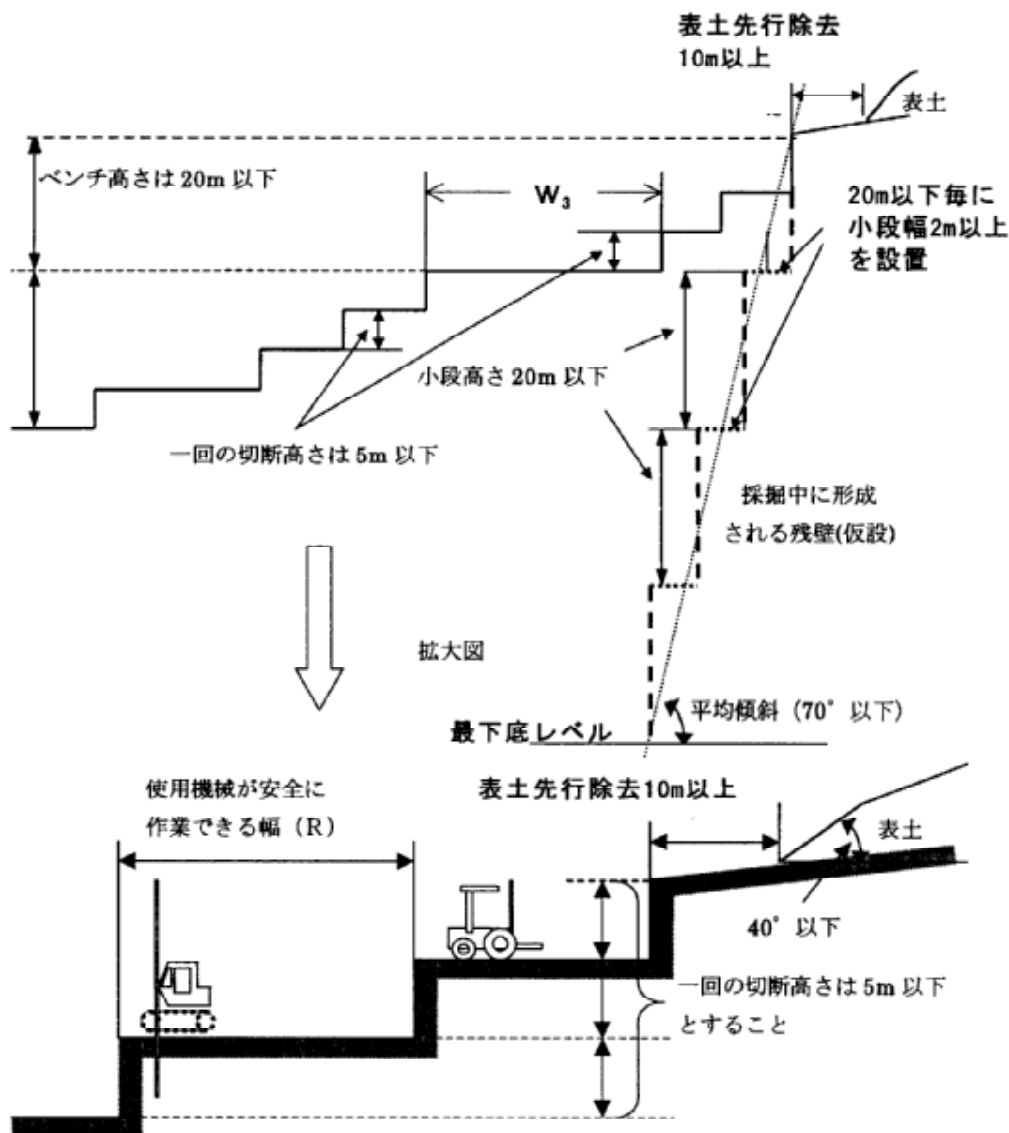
表土先行除去
10m以上

表土

ベンチ高さは 20m 以下

$W_3$

20m以下毎に
小段幅2m以上
を設置

小段高さ 20m 以下

一回の切断高さは 5m 以下

採掘中に形成
される残壁(仮設)

拡大図

平均傾斜（70° 以下）

最下底レベル

使用機械が安全に
作業できる幅（R）

表土先行除去10m以上

表土

40° 以下

一回の切断高さは 5m 以下
とすること